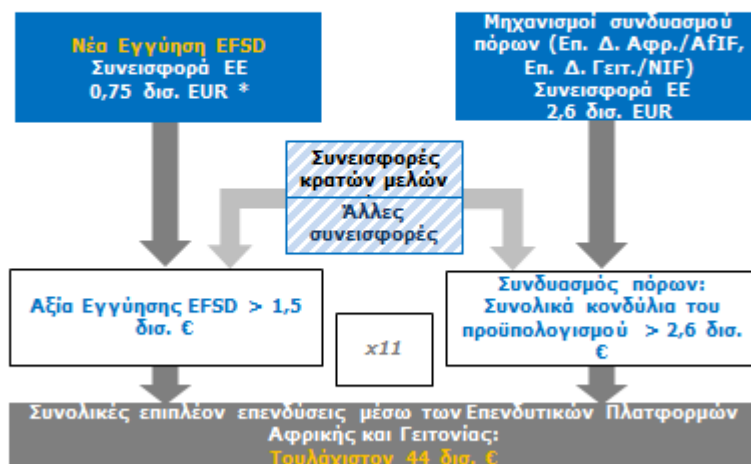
Νέα Εγγύηση EFSD
Συνεισφορά ΕΕ
0,75 δισ. EUR *

Μηχανισμοί συνδυασμού πόρων (Επ. Δ. Αφρ./AfIF, Επ. Δ. Γειτ./NIF)
Συνεισφορά ΕΕ
2,6 δισ. EUR

Συνεισφορές κρατών μελών

Άλλες συνεισφορές

Αξία Εγγύησης EFSD > 1,5 δισ. €

x11

Συνδυασμός πόρων:
Συνολικά κονδύλια του προϋπολογισμού > 2,6 δισ. €

Συνολικές επιπλέον επενδύσεις μέσω των Επενδυτικών Πλατφορμών Αφρικής και Γειτονίας:
Τουλάχιστον 44 δισ. €